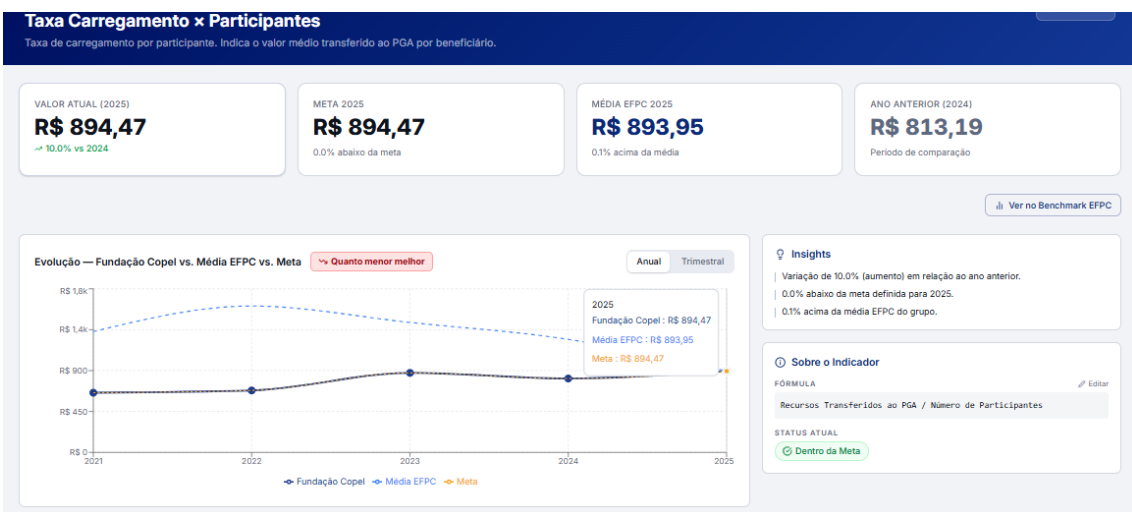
Taxa Carregamento × Participantes

Taxa de carregamento por participante. Indica o valor médio transferido ao PGA por beneficiário.

VALOR ATUAL (2025)
R$ 894,47
10.0% vs 2024

META 2025
R$ 894,47
0.0% abaixo da meta

MÉDIA EFPC 2025
R$ 893,95
0.1% acima da média

ANO ANTERIOR (2024)
R$ 813,19
Período de comparação

Ver no Benchmark EFPC

Evolução — Fundação Copel vs. Média EFPC vs. Meta
Quanto menor melhor

Anual
Trimestral

R$ 1,8k
R$ 1,4k
R$ 900
R$ 450
R$ 0
2021
2022
2023
2024
2025

2025
Fundação Copel : R$ 894,47
Média EFPC : R$ 893,95
Meta : R$ 894,47

Fundação Copel
Média EFPC
Meta

Insights
Variação de 10.0% (aumento) em relação ao ano anterior.
0.0% abaixo da meta definida para 2025.
0.1% acima da média EFPC do grupo.

Sobre o Indicador
FÓRMULA
Editar
Recursos Transferidos ao PGA / Número de Participantes
STATUS ATUAL
Dentro da Meta